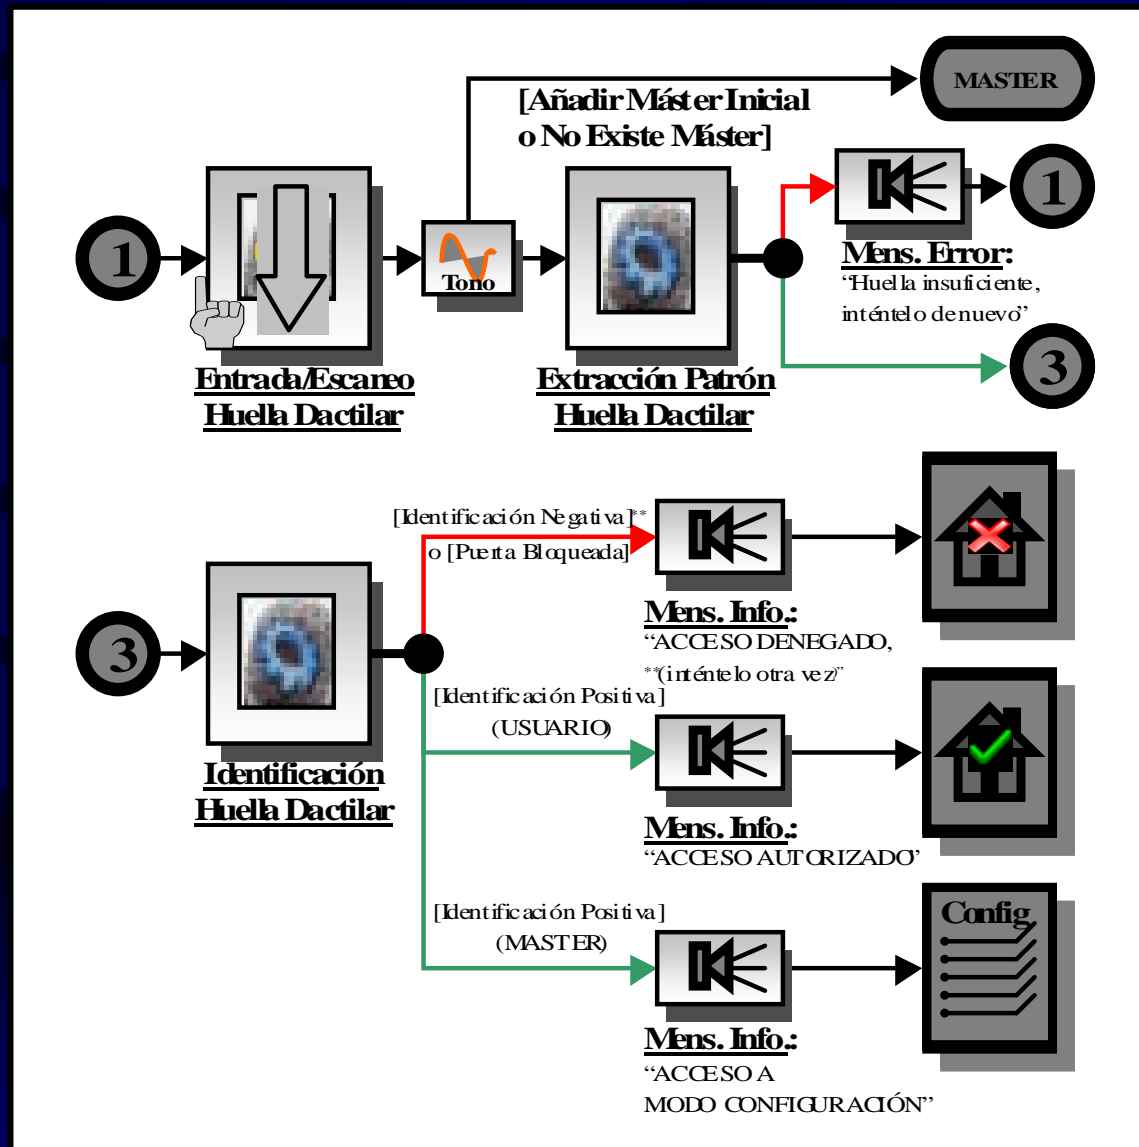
MASTER

[Añadir Máster Inicial o No Existe Máster]

1

Tono

1

Mens. Error:
"Huella insuficiente, inténtelo de nuevo"

3

Entrada/Escaneo Huella Dactilar

Extracción Patrón Huella Dactilar

[Identificación Negativa]**
o [Puerta Bloqueada]

3

Mens. Info.:
"ACCESO DENEGADO,
**(inténtelo otra vez)"

[Identificación Positiva]
(USUARIO)

Identificación Huella Dactilar

Mens. Info.:
"ACCESO AUTORIZADO"

[Identificación Positiva]
(MASTER)

Config

Mens. Info.:
"ACCESO A
MODO CONFIGURACIÓN"